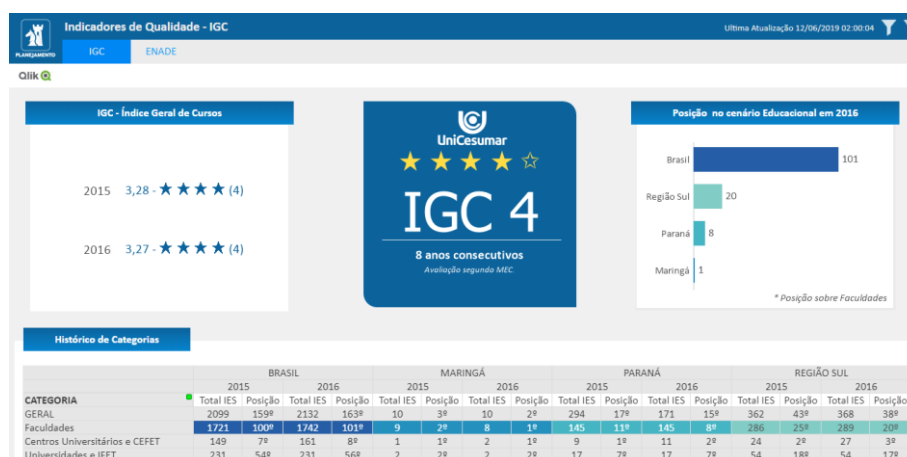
PLANEJAMENTO

Indicadores de Qualidade - IGC

Ultima Atualização 12/06/2019 02:00:04

IGC ENADE

Qlik

IGC - Índice Geral de Cursos

2015 3,28 - ★★★★ (4)

2016 3,27 - ★★★★ (4)

UniCesumar

★★★★☆

IGC 4

8 anos consecutivos

Avaliação segundo MEC

Posição no cenário Educacional em 2016

Brasil 101

Região Sul 20

Paraná 8

Maringá 1

* Posição sobre Faculdades

Histórico de Categorias

| | BRASIL | | | | MARINGÁ | | | | PARANÁ | | | | REGIÃO SUL | | | |
|---|---|---|---|---|---|---|---|---|---|---|---|---|---|---|---|---|
| | 2015 | | 2016 | | 2015 | | 2016 | | 2015 | | 2016 | | 2015 | | 2016 | |
| CATEGORIA | Total IES | Posição | Total IES | Posição | Total IES | Posição | Total IES | Posição | Total IES | Posição | Total IES | Posição | Total IES | Posição | Total IES | Posição |
| GERAL | 2099 | 159º | 2132 | 163º | 10 | 3º | 10 | 2º | 294 | 17º | 171 | 15º | 362 | 43º | 368 | 38º |
| Faculdades | 1721 | 100º | 1742 | 101º | 9 | 2º | 8 | 1º | 145 | 11º | 145 | 8º | 286 | 25º | 289 | 20º |
| Centros Universitários e CEFET | 149 | 7º | 161 | 8º | 1 | 1º | 2 | 1º | 9 | 1º | 11 | 2º | 24 | 2º | 27 | 3º |
| Universidades e IFET | 231 | 54º | 231 | 56º | 2 | 2º | 2 | 2º | 17 | 7º | 17 | 7º | 54 | 18º | 54 | 17º |